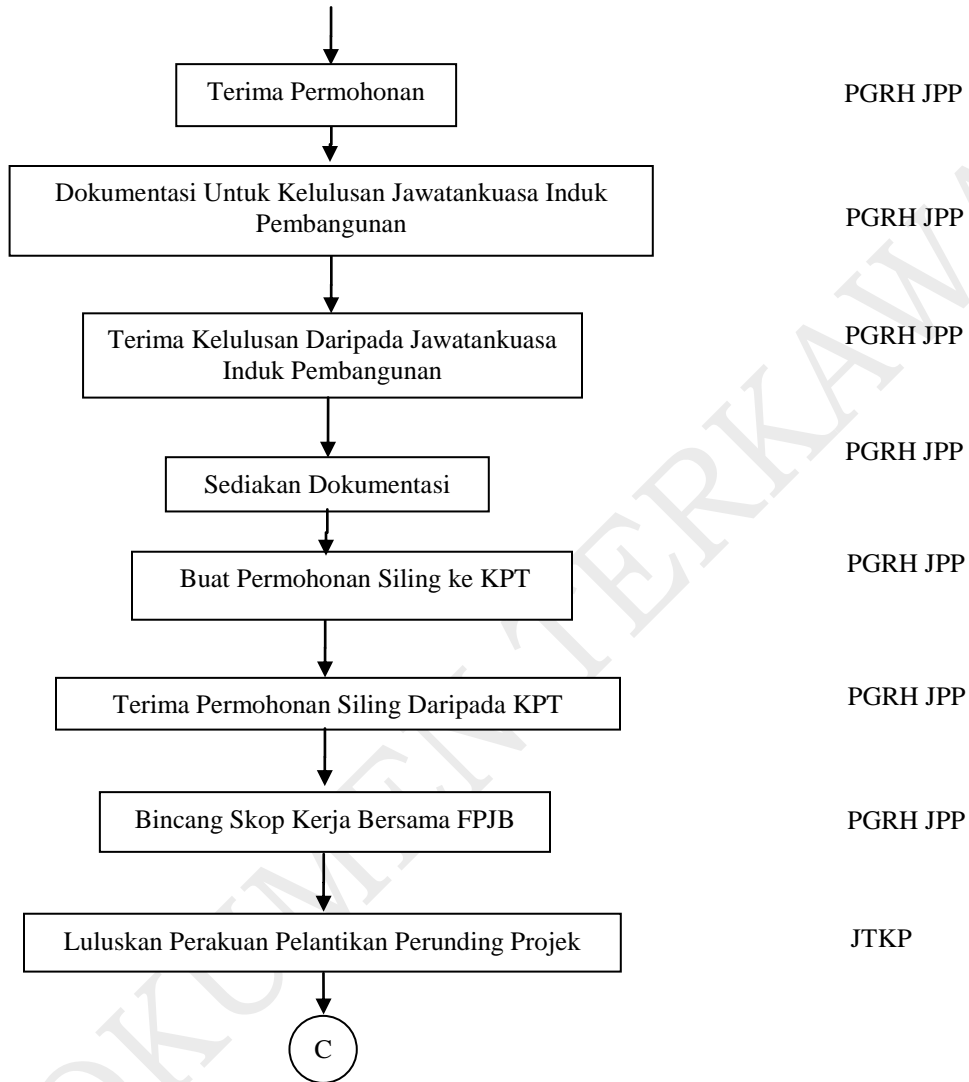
Terima Permohonan

PGRH JPP

Dokumentasi Untuk Kelulusan Jawatankuasa Induk Pembangunan

PGRH JPP

Terima Kelulusan Daripada Jawatankuasa Induk Pembangunan

PGRH JPP

Sediakan Dokumentasi

PGRH JPP

Buat Permohonan Siling ke KPT

PGRH JPP

Terima Permohonan Siling Daripada KPT

PGRH JPP

Bincang Skop Kerja Bersama FPJB

PGRH JPP

Luluskan Perakuan Pelantikan Perunding Projek

JTKP

C

DOKUMEN TERKAWAL